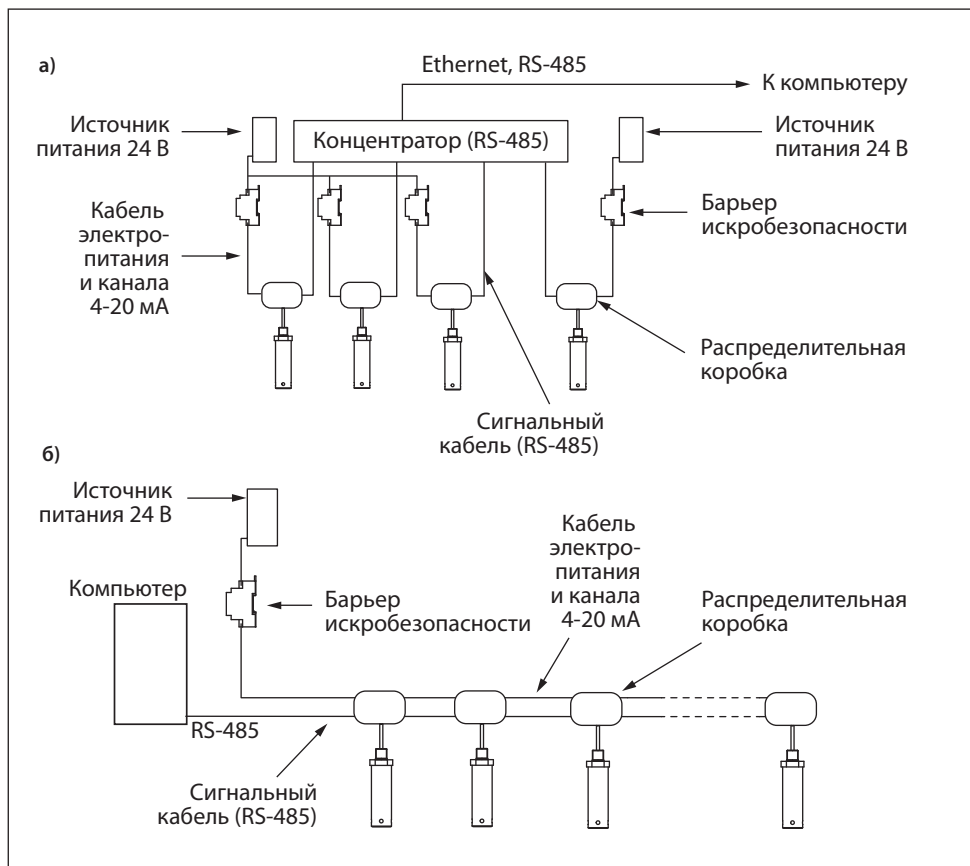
а)

Ethernet, RS-485

К компьютеру

Источник питания 24 В

Концентратор (RS-485)

Источник питания 24 В

Кабель электропитания и канала 4-20 мА

Барьер искробезопасности

Распределительная коробка

Сигнальный кабель (RS-485)

б)

Источник питания 24 В

Кабель электропитания и канала 4-20 мА

Компьютер

Барьер искробезопасности

Распределительная коробка

RS-485

Сигнальный кабель (RS-485)